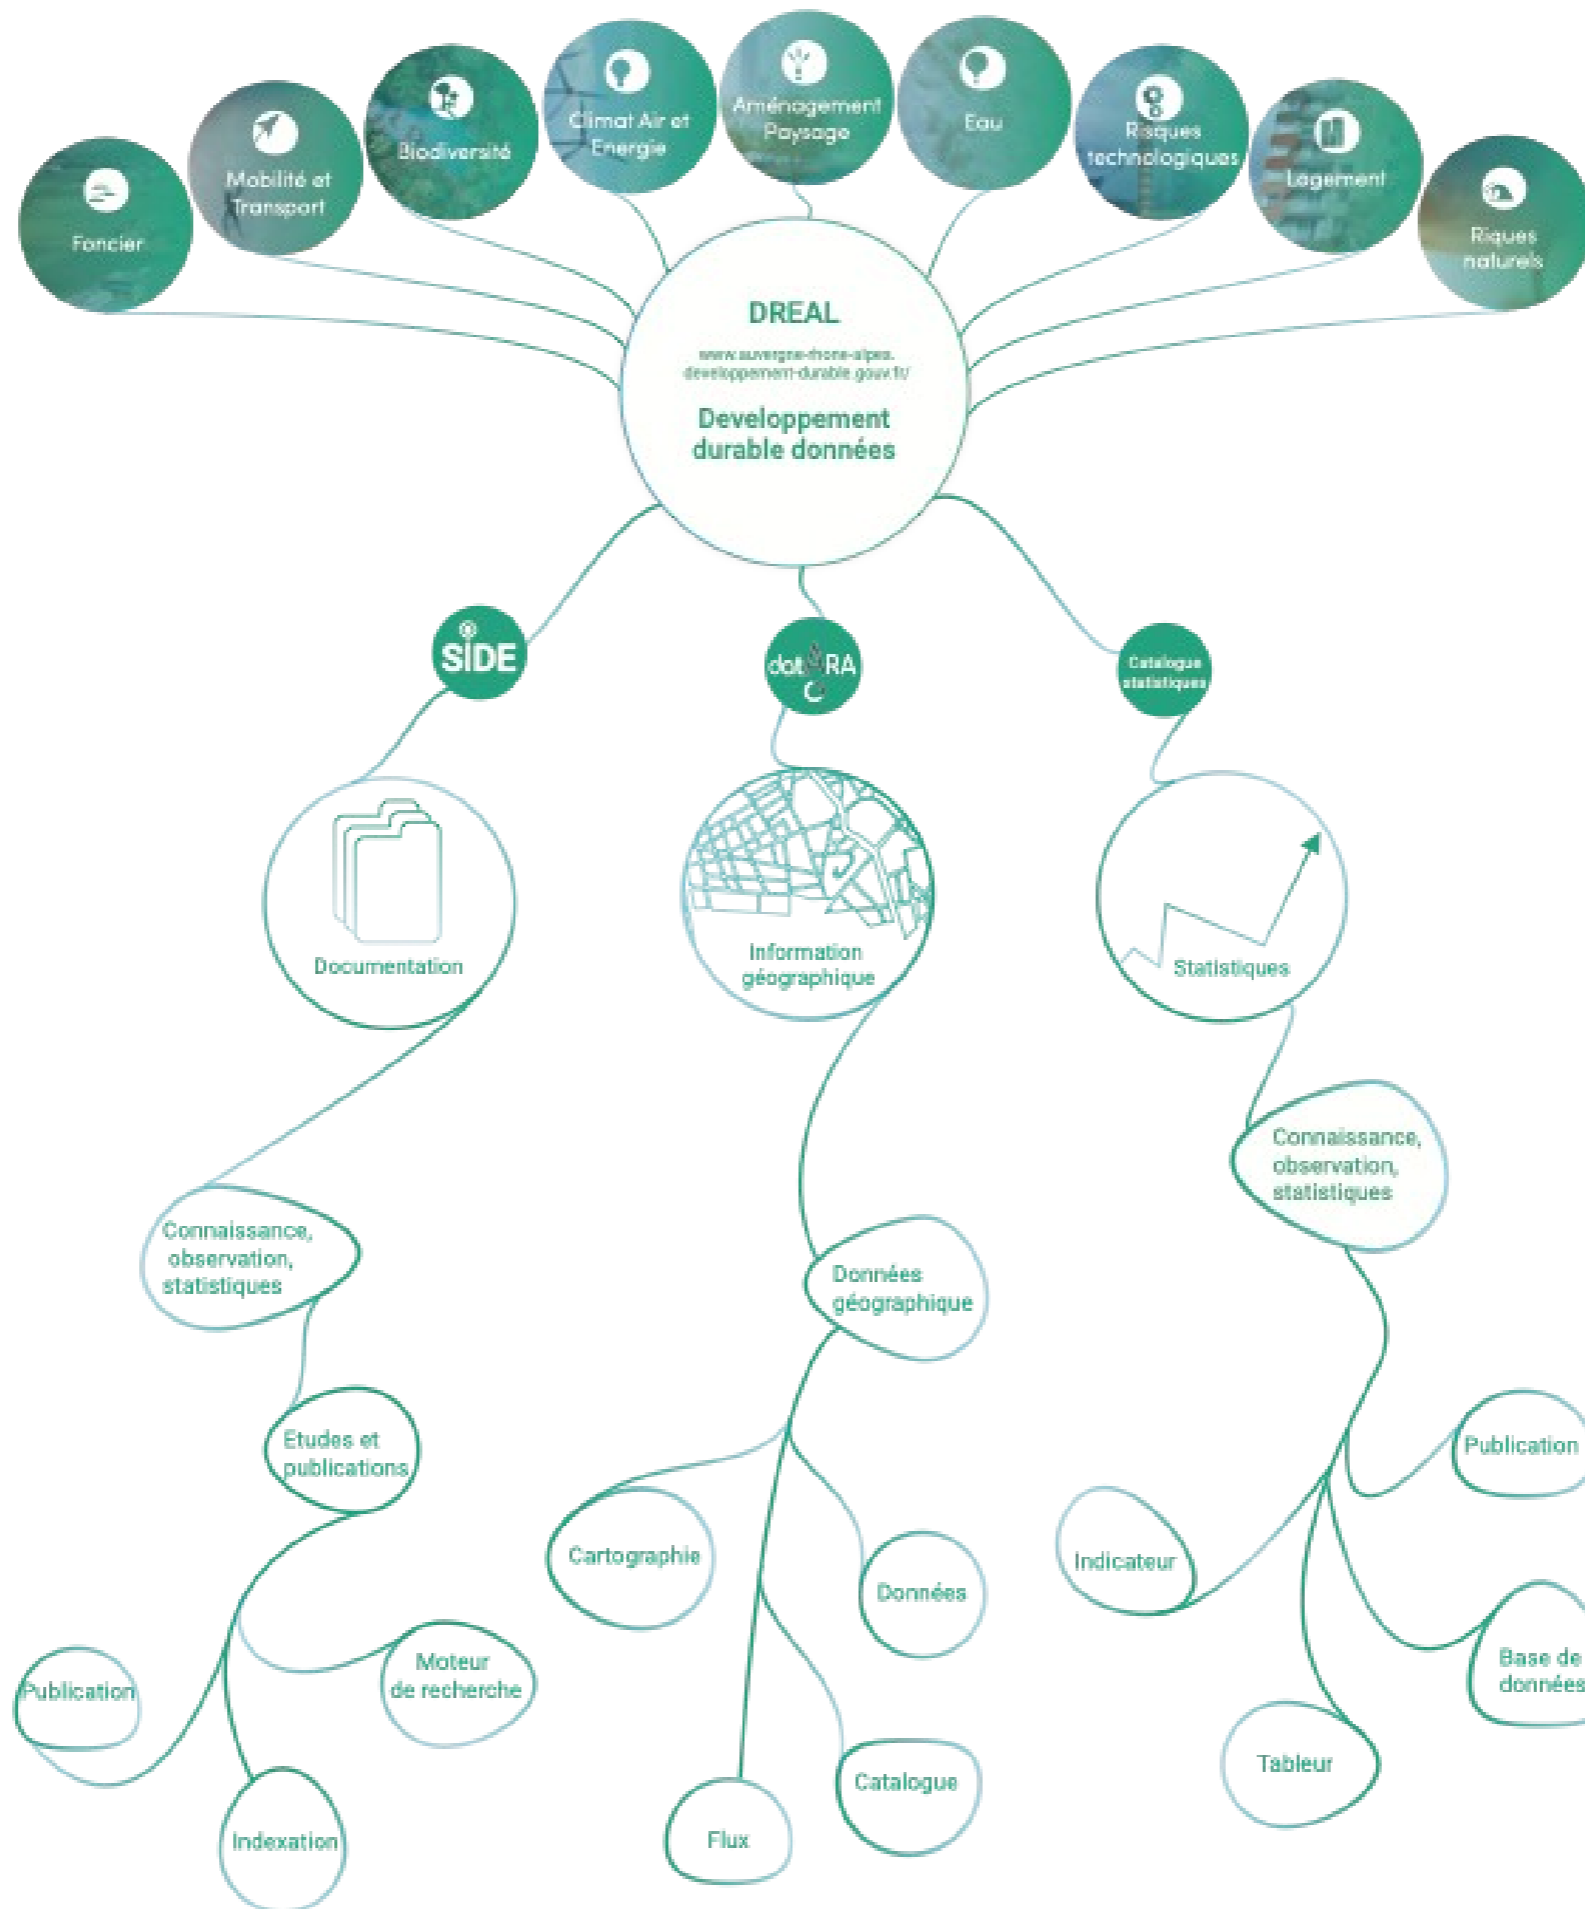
Foncier

Mobilité et Transport

Biodiversité

Climat Air et Energie

Aménagement Paysage

Eau

Risques technologiques

Logement

Riques naturels

DREAL

www.auvergne-rhone-alpes.developpement-durable.gouv.fr/

Developpement durable données

SIDE

dat RA

Catalogue statistiques

Documentation

Information géographique

Statistiques

Connaissance, observation, statistiques

Etudes et publications

Publication

Moteur de recherche

Indexation

Données géographique

Cartographie

Données

Flux

Catalogue

Connaissance, observation, statistiques

Publication

Indicateur

Base de données

Tableur